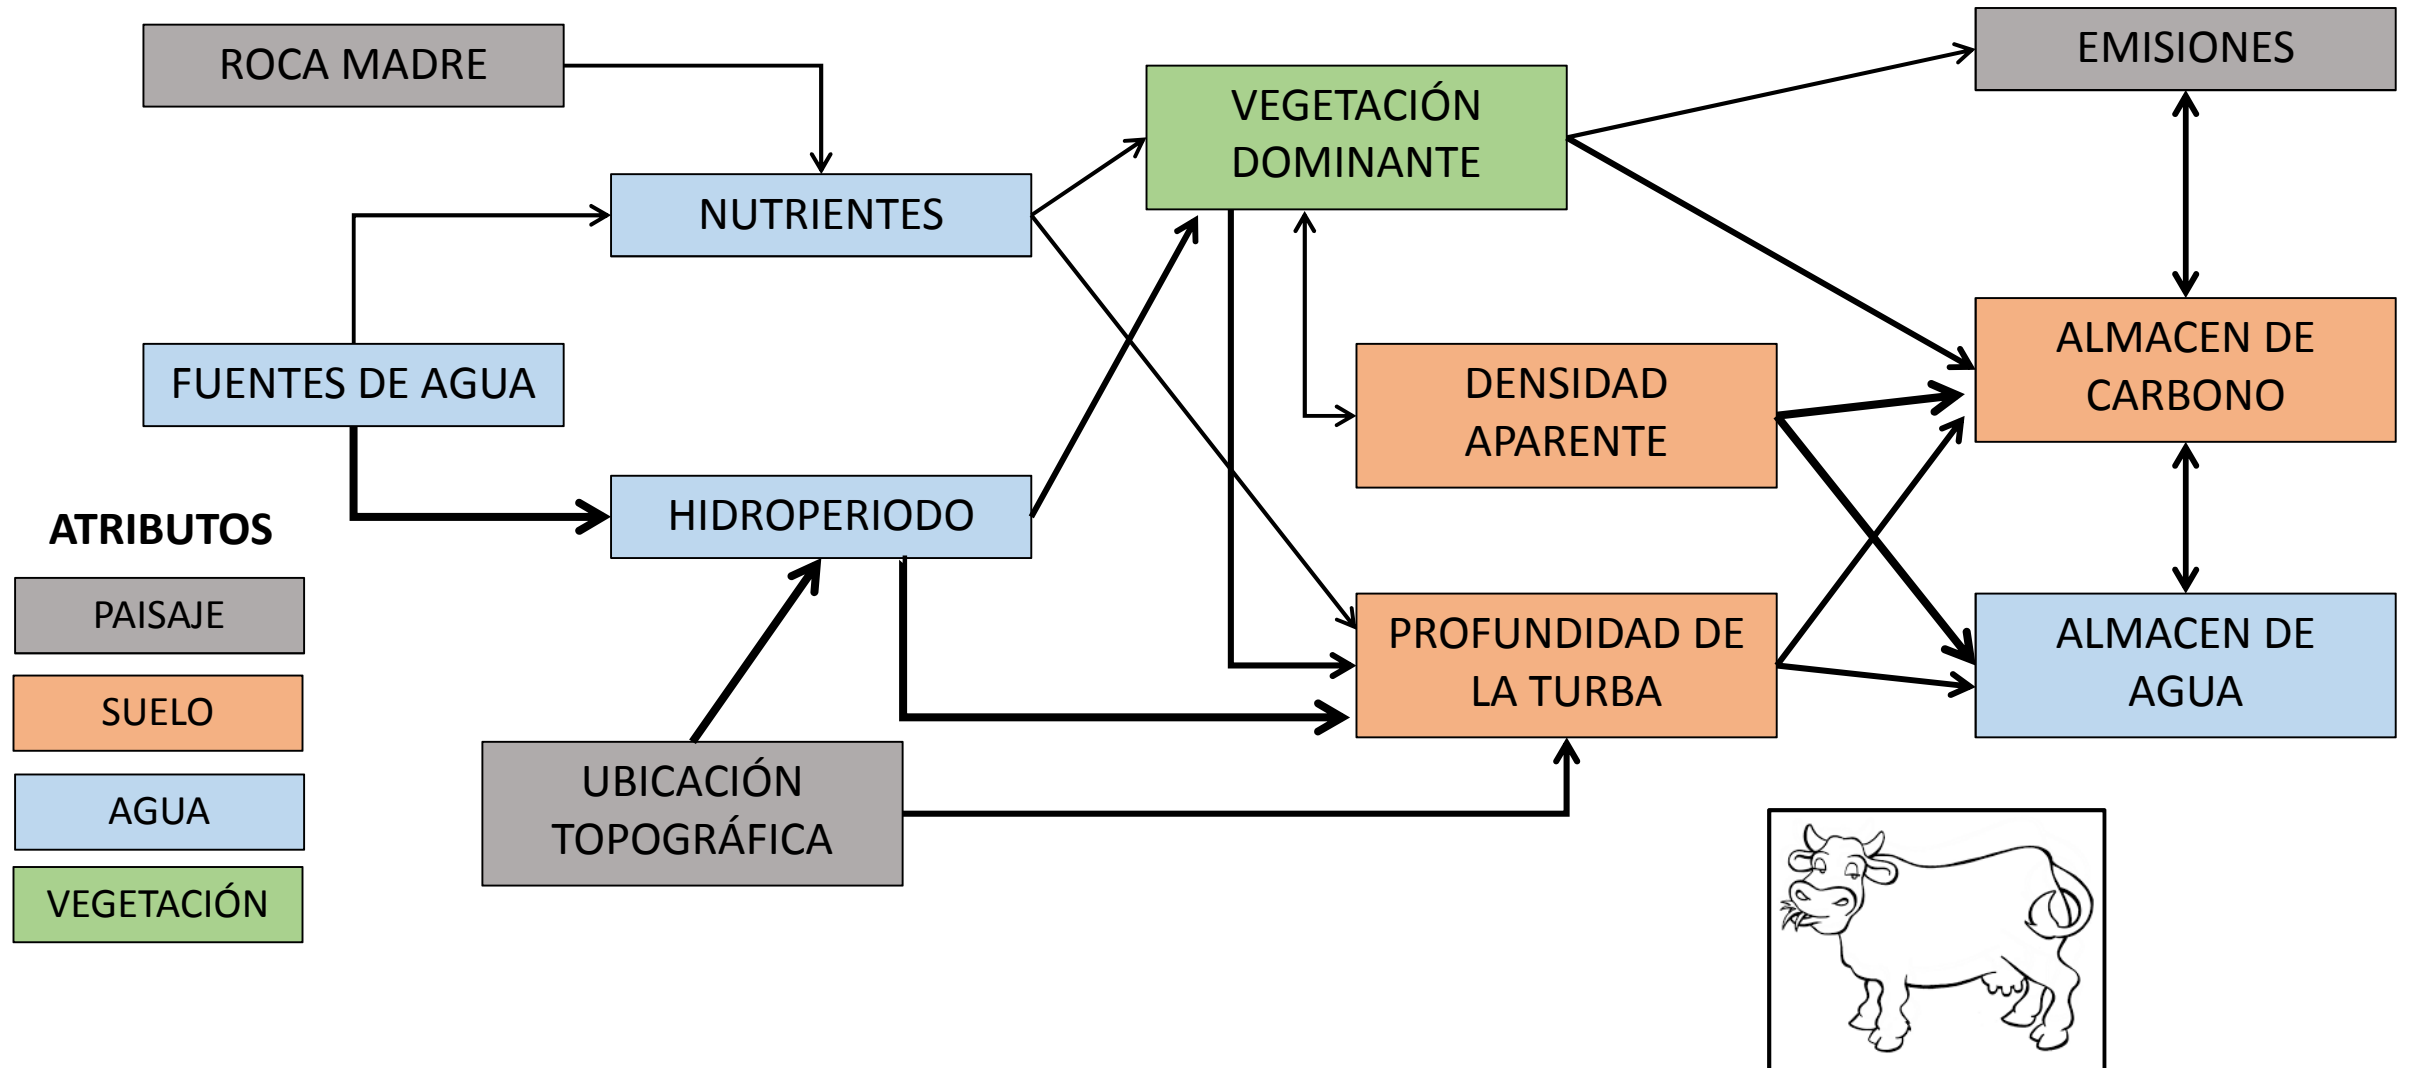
ROCA MADRE

NUTRIENTES

FUENTES DE AGUA

HIDROPERIODO

UBICACIÓN TOPOGRÁFICA

VEGETACIÓN DOMINANTE

DENSIDAD APARENTE

PROFUNDIDAD DE LA TURBA

EMISIONES

ALMACEN DE CARBONO

ALMACEN DE AGUA

ATRIBUTOS

PAISAJE

SUELO

AGUA

VEGETACIÓN